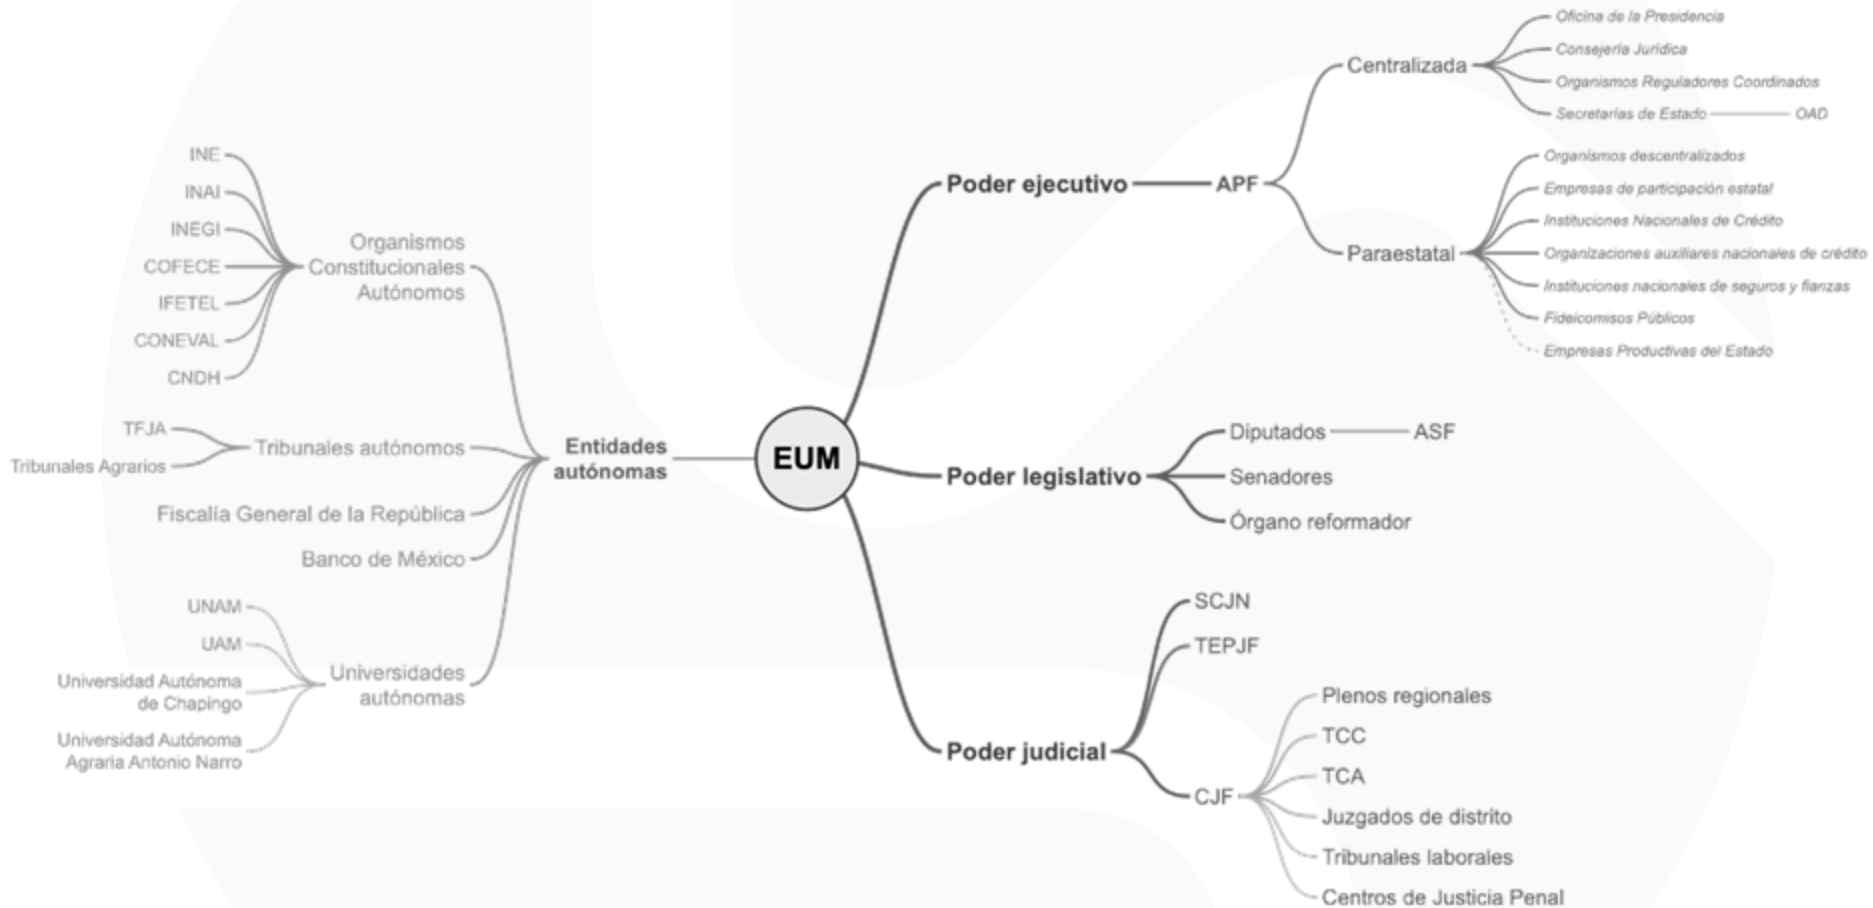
EUM

Poder ejecutivo
APF
Centralizada
Oficina de la Presidencia
Consejería Jurídica
Organismos Reguladores Coordinados
Secretarías de Estado
OAD
Paraestatal
Organismos descentralizados
Empresas de participación estatal
Instituciones Nacionales de Crédito
Organizaciones auxiliares nacionales de crédito
Instituciones nacionales de seguros y fianzas
Fideicomisos Públicos
Empresas Productivas del Estado

Poder legislativo
Diputados
ASF
Senadores
Órgano reformador

Poder judicial
SCJN
TEPJF
CJF
Plenos regionales
TCC
TCA
Juzgados de distrito
Tribunales laborales
Centros de Justicia Penal

Entidades autónomas
Organismos Constitucionales Autónomos
INE
INAI
INEGI
COFECE
IFETEL
CONEVAL
CNDH
Tribunales autónomos
TFJA
Tribunales Agrarios
Fiscalía General de la República
Banco de México
Universidades autónomas
UNAM
UAM
Universidad Autónoma de Chapingo
Universidad Autónoma Agraria Antonio Narro